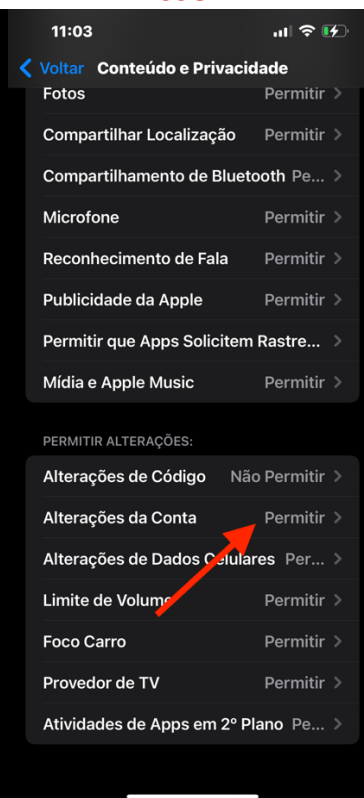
11:03

Voltar Conteúdo e Privacidade

Fotos Permitir

Compartilhar Localização Permitir

Compartilhamento de Bluetooth Pe...

Microfone Permitir

Reconhecimento de Fala Permitir

Publicidade da Apple Permitir

Permitir que Apps Solicitem Rastre...

Mídia e Apple Music Permitir

PERMITIR ALTERAÇÕES:

Alterações de Código Não Permitir

Alterações da Conta Permitir

Alterações de Dados Celulares Per...

Limite de Volume Permitir

Foco Carro Permitir

Provedor de TV Permitir

Atividades de Apps em 2º Plano Pe...